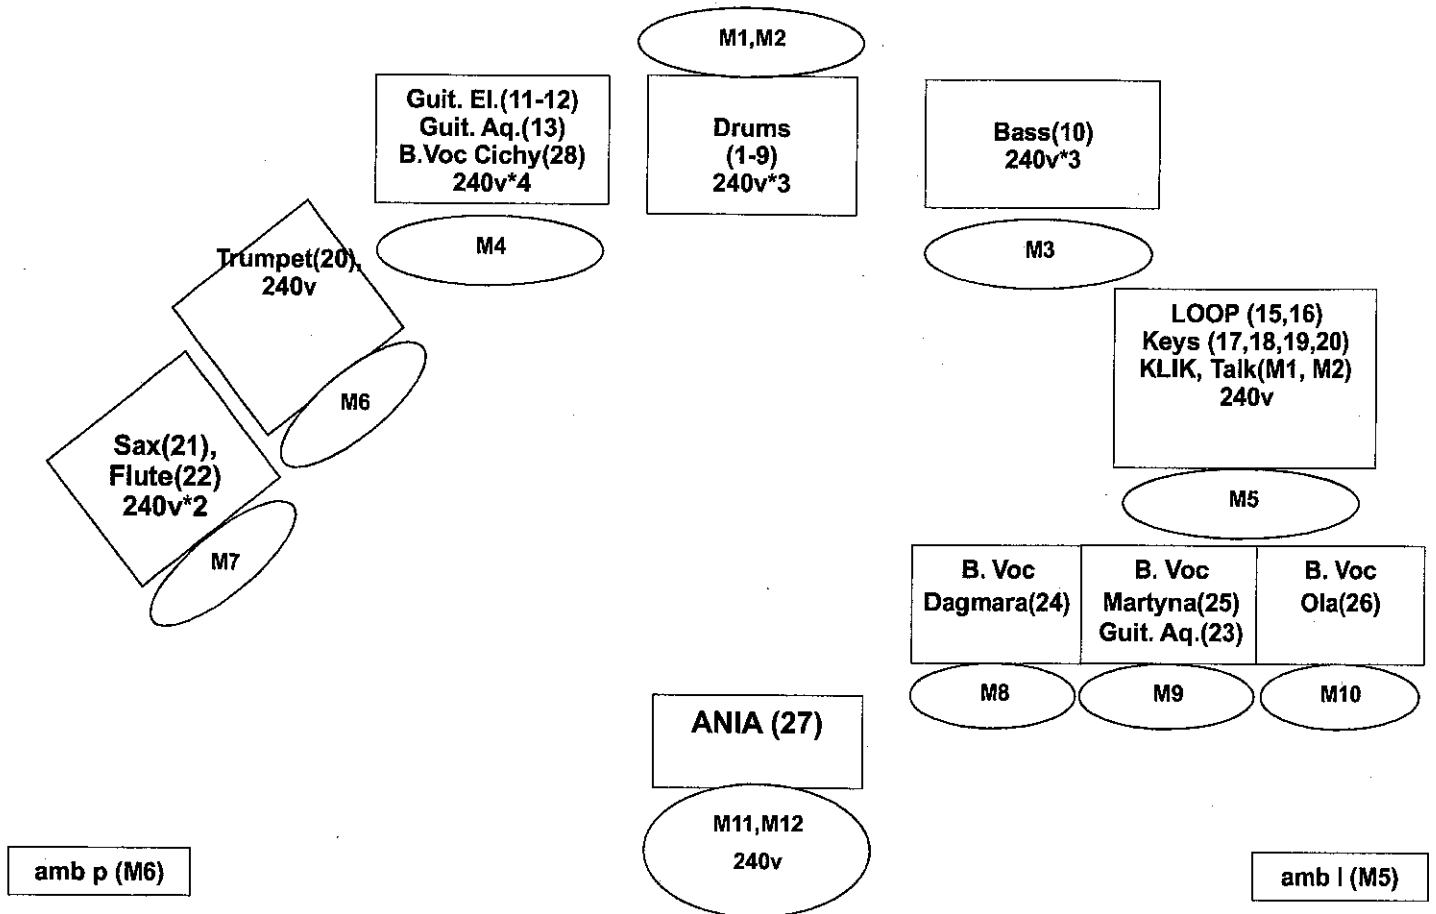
M1,M2

Guit. El.(11-12)
Guit. Aq.(13)
B.Voc Cichy(28)
240v*4

Drums
(1-9)
240v*3

Bass(10)
240v*3

M4

M3

Trumpet(20),
240v

LOOP (15,16)
Keys (17,18,19,20)
KLIK, Talk(M1, M2)
240v

M6

Sax(21),
Flute(22)
240v*2

M5

M7

B. Voc
Dagmara(24)

B. Voc
Martyna(25)
Guit. Aq.(23)

B. Voc
Ola(26)

M8

M9

M10

ANIA (27)

M11,M12
240v

amb p (M6)

amb l (M5)